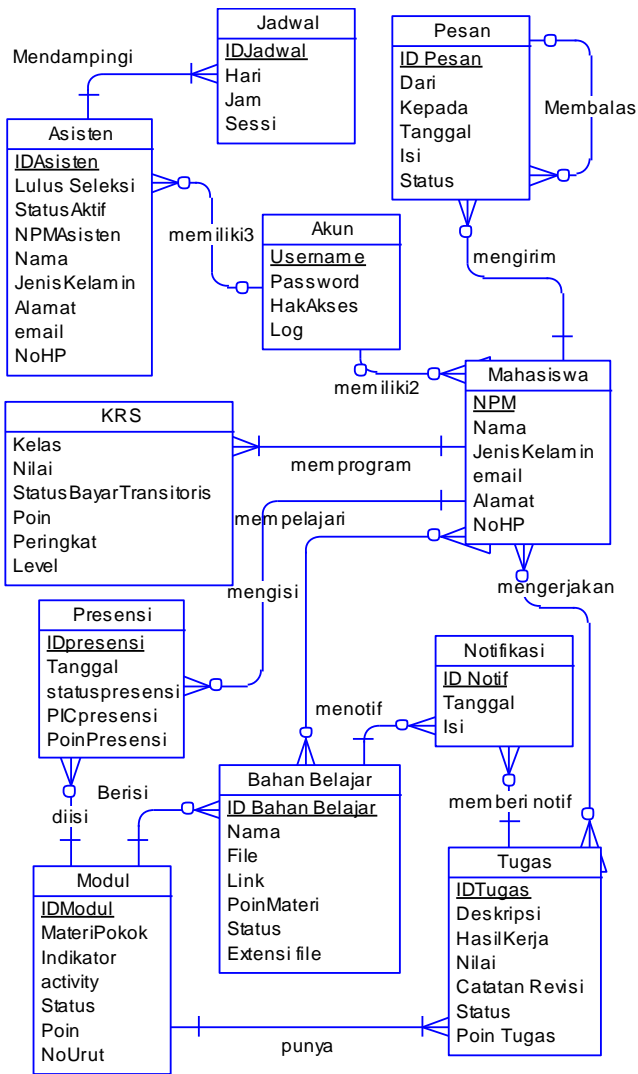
Jadwal
IDJadwal
Hari
Jam
Sessi

Pesan
ID Pesan
Dari
Kepada
Tanggal
Isi
Status

Mendampingi

Membalas

Asisten
IDAsisten
Lulus Seleksi
StatusAktif
NPMAsisten
Nama
JenisKelamin
Alamat
email
NoHP

memiliki3

Akun
Username
Password
HakAkses
Log

mengirim

memiliki2

Mahasiswa
NPM
Nama
JenisKelamin
email
Alamat
NoHP

KRS
Kelas
Nilai
StatusBayarTransitoris
Poin
Peringkat
Level

memprogram

mempelajari

mengisi

mengerjakan

Presensi
IDpresensi
Tanggal
statuspresensi
PICpresensi
PoinPresensi

Notifikasi
ID Notif
Tanggal
Isi

menotif

Berisi

diisi

Bahan Belajar
ID Bahan Belajar
Nama
File
Link
PoinMateri
Status
Extensi file

memberi notif

Modul
IDModul
MateriPokok
Indikator
activity
Status
Poin
NoUrut

Tugas
IDTugas
Deskripsi
HasilKerja
Nilai
Catatan Revisi
Status
Poin Tugas

punya